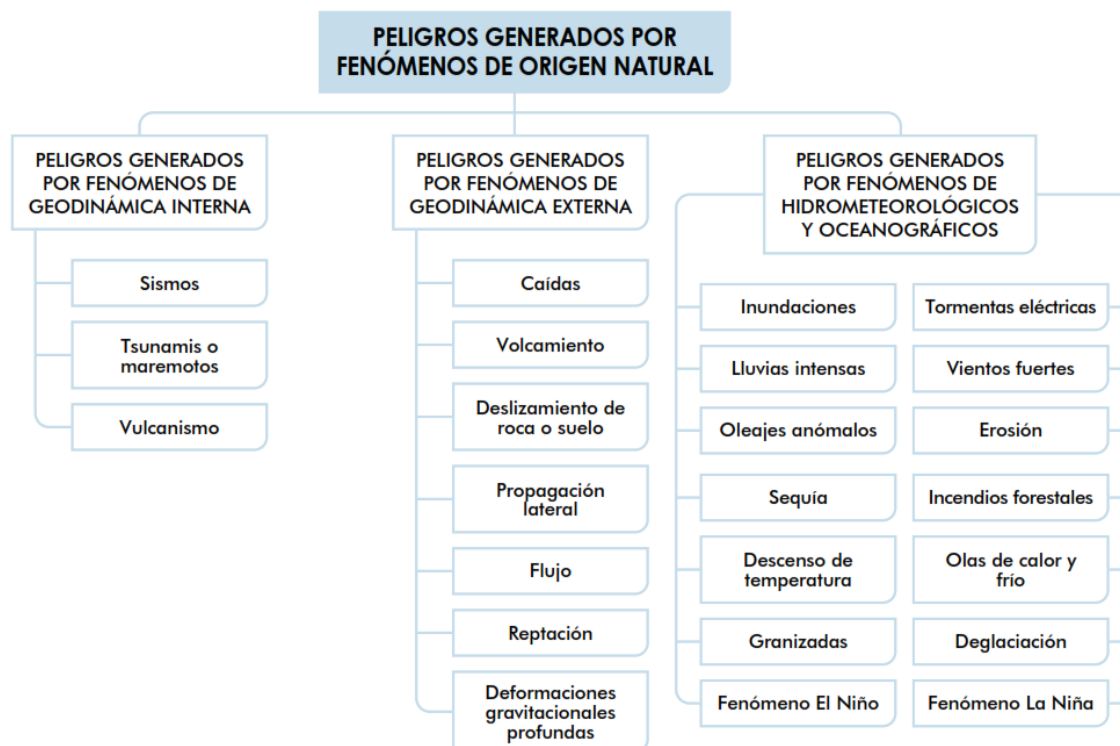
PELIGROS GENERADOS POR FENÓMENOS DE ORIGEN NATURAL

PELIGROS GENERADOS POR FENÓMENOS DE GEODINÁMICA INTERNA

Sismos

Tsunamis o maremotos

Vulcanismo

PELIGROS GENERADOS POR FENÓMENOS DE GEODINÁMICA EXTERNA

Caídas

Volcamiento

Deslizamiento de roca o suelo

Propagación lateral

Flujo

Reptación

Deformaciones gravitacionales profundas

PELIGROS GENERADOS POR FENÓMENOS DE HIDROMETEOROLÓGICOS Y OCEANOGRÁFICOS

Inundaciones

Lluvias intensas

Oleajes anómalos

Sequía

Descenso de temperatura

Granizadas

Fenómeno El Niño

Tormentas eléctricas

Vientos fuertes

Erosión

Incendios forestales

Olas de calor y frío

Deglaciación

Fenómeno La Niña